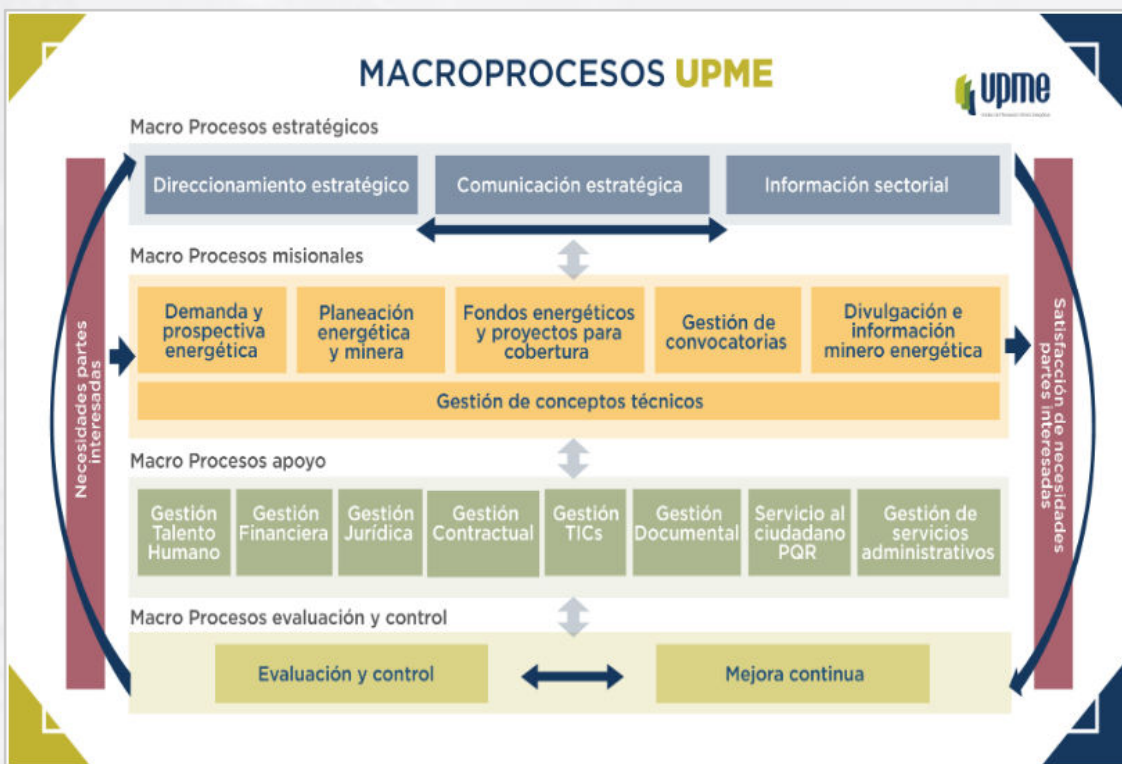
MACROPROCESOS UPME

upme

Macro Procesos estratégicos

Direccionamiento estratégico

Comunicación estratégica

Información sectorial

Macro Procesos misionales

Demanda y prospectiva energética

Planeación energética y minera

Fondos energéticos y proyectos para cobertura

Gestión de convocatorias

Divulgación e información minero energética

Gestión de conceptos técnicos

Macro Procesos apoyo

Gestión Talento Humano

Gestión Financiera

Gestión Jurídica

Gestión Contractual

Gestión TICs

Gestión Documental

Servicio al ciudadano PQR

Gestión de servicios administrativos

Macro Procesos evaluación y control

Evaluación y control

Mejora continua

Necesidades partes interesadas

Satisfacción de necesidades partes interesadas